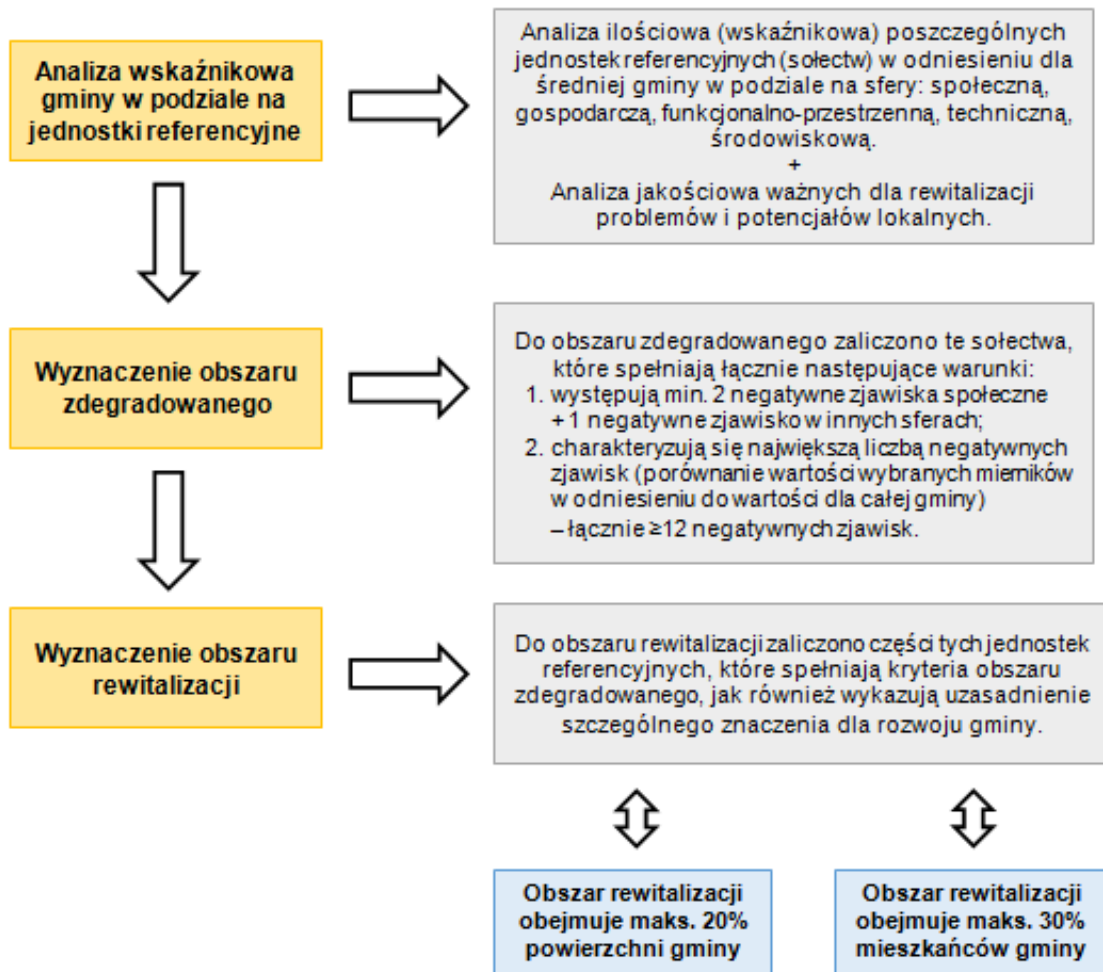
Analiza wskaźnikowa gminy w podziale na jednostki referencyjne

Analiza ilościowa (wskaźnikowa) poszczególnych jednostek referencyjnych (sołectw) w odniesieniu dla średniej gminy w podziale na sfery: społeczną, gospodarczą, funkcjonalno-przestrzenną, techniczną, środowiskową.
+
Analiza jakościowa ważnych dla rewitalizacji problemów i potencjałów lokalnych.

Wyznaczenie obszaru zdegradowanego

Do obszaru zdegradowanego zaliczono te sołectwa, które spełniają łącznie następujące warunki:
1. występują min. 2 negatywne zjawiska społeczne + 1 negatywne zjawisko w innych sferach;
2. charakteryzują się największą liczbą negatywnych zjawisk (porównanie wartości wybranych mierników w odniesieniu do wartości dla całej gminy)
– łącznie ≥12 negatywnych zjawisk.

Wyznaczenie obszaru rewitalizacji

Do obszaru rewitalizacji zaliczono części tych jednostek referencyjnych, które spełniają kryteria obszaru zdegradowanego, jak również wykazują uzasadnienie szczególnego znaczenia dla rozwoju gminy.

Obszar rewitalizacji obejmuje maks. 20% powierzchni gminy

Obszar rewitalizacji obejmuje maks. 30% mieszkańców gminy